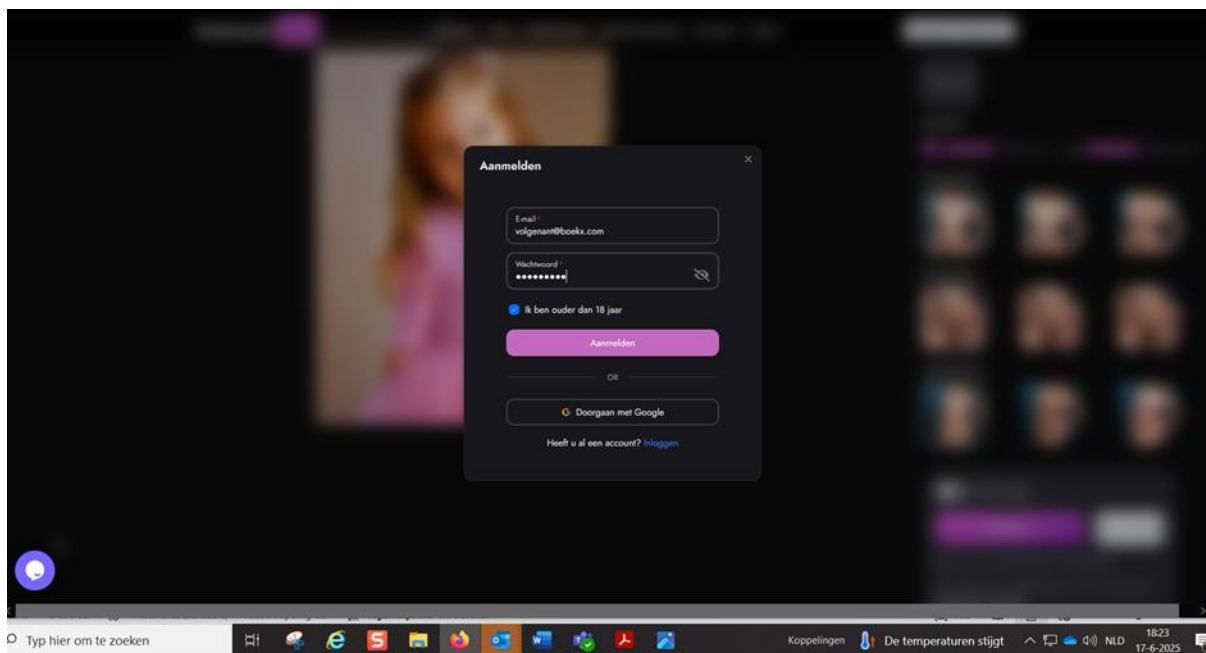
Aanmelden

×

E-mail *
volgenant@boekx.com

Wachtwoord *
••••••••••

Ik ben ouder dan 18 jaar

Aanmelden

OR

Doorgaan met Google

Heeft u al een account? Inloggen

Typ hier om te zoeken

Koppelingen

De temperaturen stijgt

NLD

18:23
17-6-2025